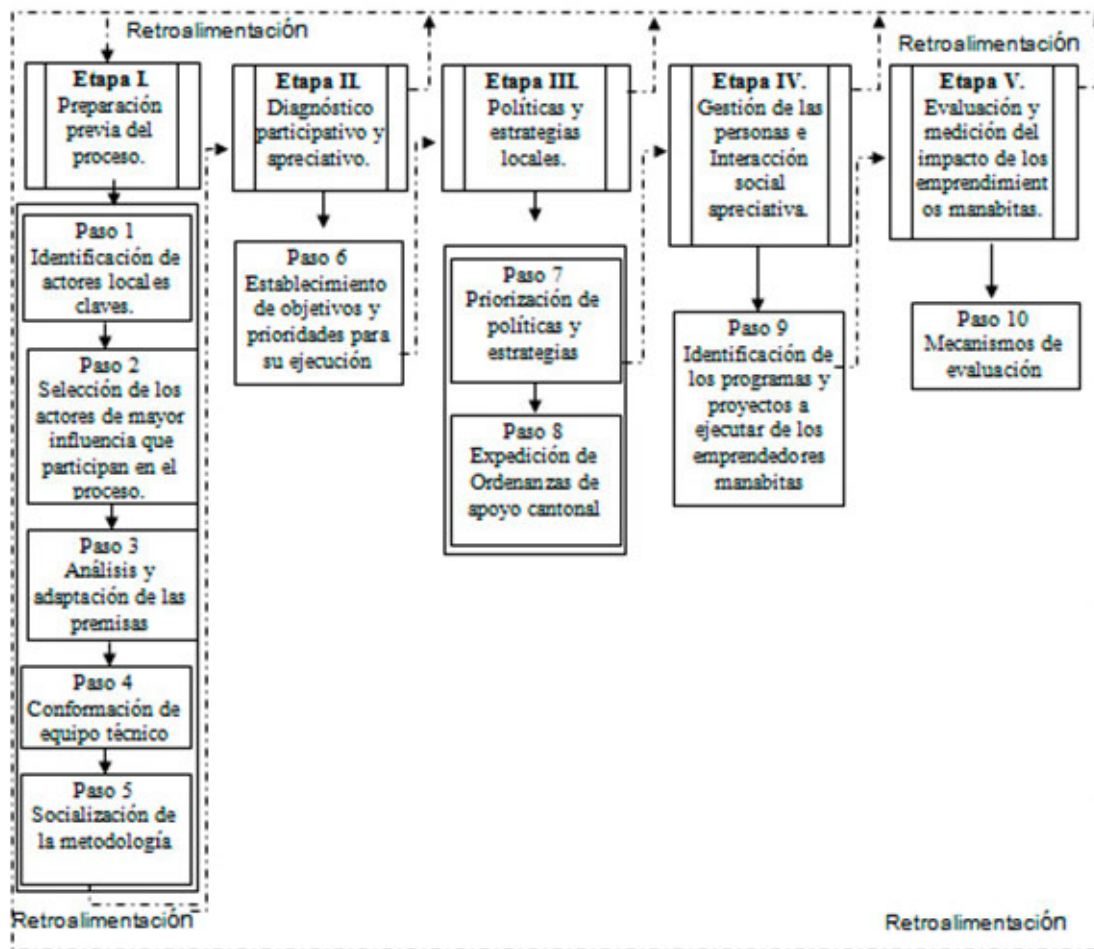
Retroalimentación

Retroalimentación

Etapa I. Preparación previa del proceso.

Paso 1 Identificación de actores locales claves.

Paso 2 Selección de los actores de mayor influencia que participan en el proceso.

Paso 3 Análisis y adaptación de las premisas

Paso 4 Conformación de equipo técnico

Paso 5 Socialización de la metodología

Etapa II. Diagnóstico participativo y apreciativo.

Paso 6 Establecimiento de objetivos y prioridades para su ejecución

Etapa III. Políticas y estrategias locales.

Paso 7 Priorización de políticas y estrategias

Paso 8 Expedición de Ordenanzas de apoyo cantonal

Etapa IV. Gestión de las personas e Interacción social apreciativa.

Paso 9 Identificación de los programas y proyectos a ejecutar de los emprendedores manabitas

Etapa V. Evaluación y medición del impacto de los emprendimientos manabitas.

Paso 10 Mecanismos de evaluación

Retroalimentación

Retroalimentación